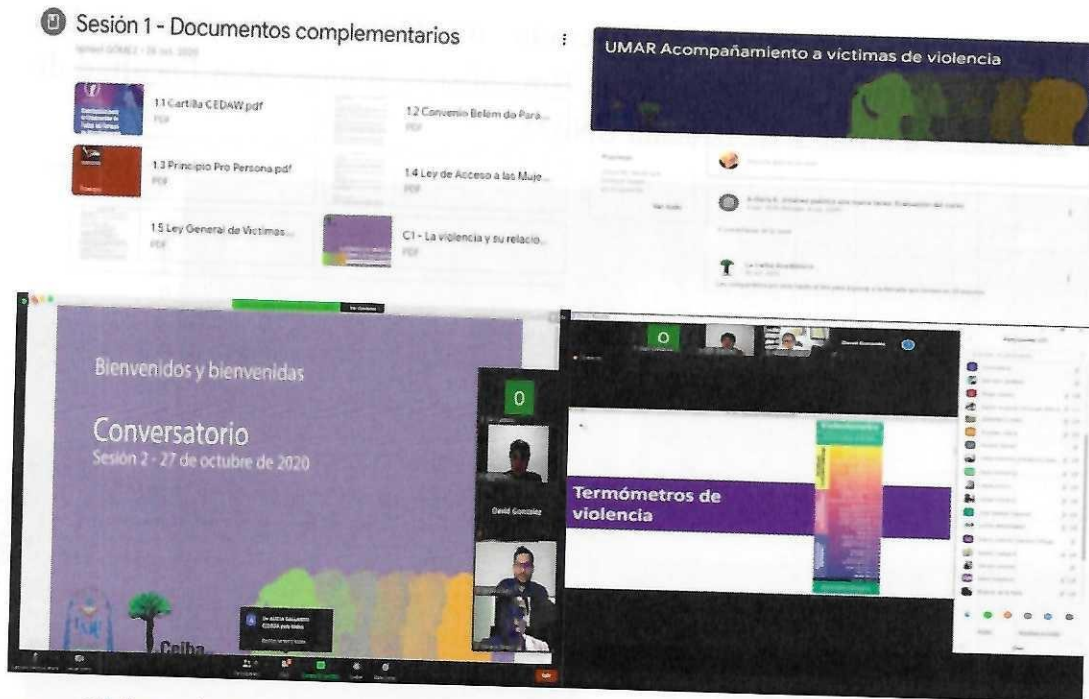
Sesión 1 - Documentos complementarios

Ismael GÓMEZ - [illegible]

1.1 Cartilla CEDAW.pdf
PDF

1.2 Convenio Belem do Pará...
PDF

1.3 Principio Pro Persona.pdf
PDF

1.4 Ley de Acceso a las Muje...
PDF

1.5 Ley General de Victimas...
PDF

C1 - La violencia y su relacio...
PDF

UMAR Acompañamiento a víctimas de violencia

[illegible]

Ver todo

La Ceiba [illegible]

Bienvenidos y bienvenidas

Conversatorio
Sesión 2 - 27 de octubre de 2020

O

David Gonzalez

Ceiba

Termómetros de violencia

O

David Gonzalez